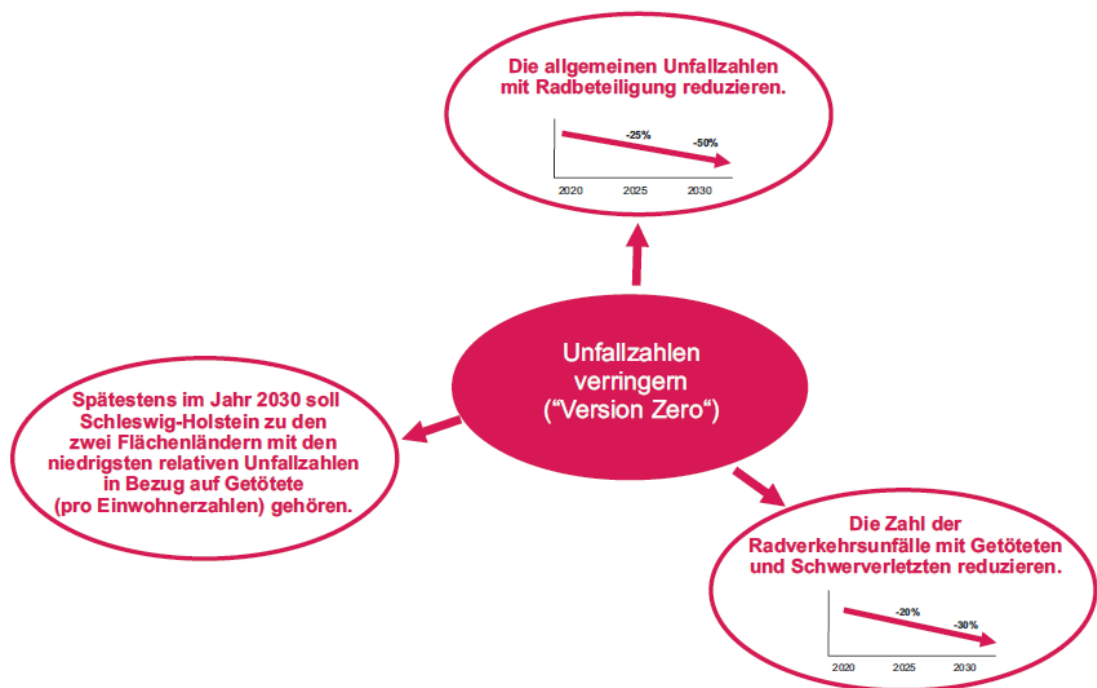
Die allgemeinen Unfallzahlen mit Radbeteiligung reduzieren.

-25%

-50%

2020 2025 2030

Unfallzahlen verringern (“Version Zero“)

Spätestens im Jahr 2030 soll Schleswig-Holstein zu den zwei Flächenländern mit den niedrigsten relativen Unfallzahlen in Bezug auf Getötete (pro Einwohnerzahlen) gehören.

Die Zahl der Radverkehrsunfälle mit Getöteten und Schwerverletzten reduzieren.

-20%

-30%

2020 2025 2030